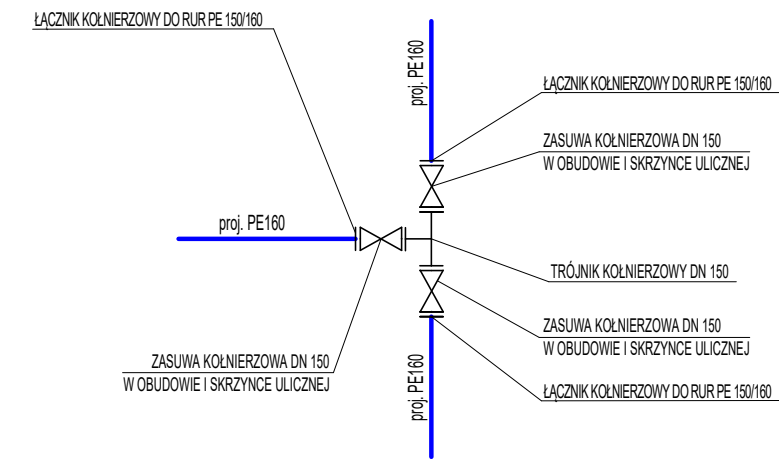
ŁĄCZNIK KOŁNIERZOWY DO RUR PE 150/160

proj. PE160

ŁĄCZNIK KOŁNIERZOWY DO RUR PE 150/160

ZASUWA KOŁNIERZOWA DN 150
W OBUDOWIE I SKRZYNCE ULICZNEJ

proj. PE160

TRÓJNIK KOŁNIERZOWY DN 150

ZASUWA KOŁNIERZOWA DN 150
W OBUDOWIE I SKRZYNCE ULICZNEJ

ZASUWA KOŁNIERZOWA DN 150
W OBUDOWIE I SKRZYNCE ULICZNEJ

proj. PE160

ŁĄCZNIK KOŁNIERZOWY DO RUR PE 150/160